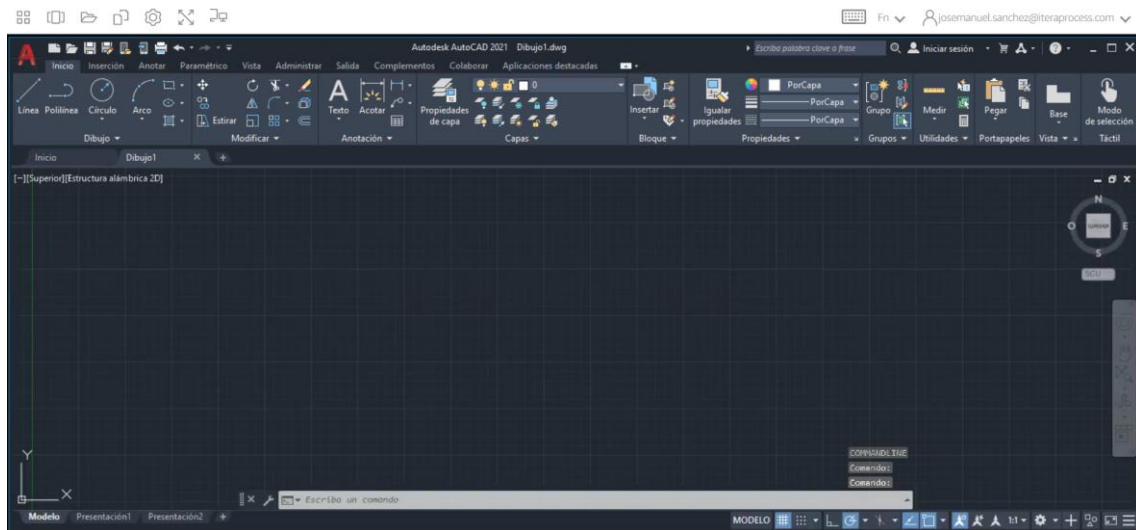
Fn josemanuel.sanchez@iteraprocess.com

Autodesk AutoCAD 2021 Dibujo1.dwg
Escriba palabra clave o frase
Iniciar sesión

Inicio Inserción Anotar Paramétrico Vista Administrar Salida Complementos Colaborar Aplicaciones destacadas

Línea Polilínea Círculo Arco
Dibujo
Estirar
Modificar
Texto Acotar
Anotación
Propiedades de capa
0
Capas
Insertar
Bloque
Igualar propiedades
PorCapa
PorCapa
PorCapa
Propiedades
Grupo
Grupos
Medir
Utilidades
Pegar
Portapapeles
Base
Vista
Modo de selección
Táctil

Inicio Dibujo1

[−][Superior][Estructura alámbrica 2D]

N
O E
S
SUP
SCU

Y
X

COMMANDLINE
Comando:
Comando:

Escriba un comando

Modelo Presentación1 Presentación2

MODELO 1:1